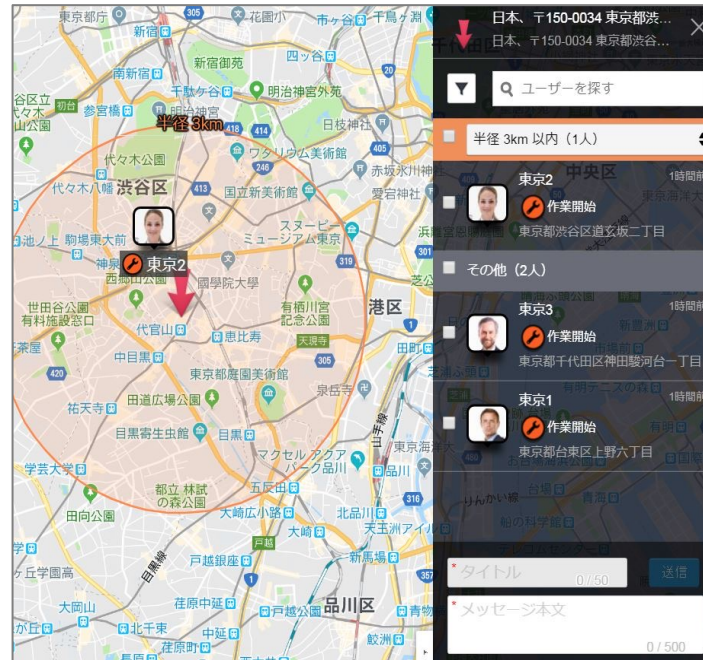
日本、〒150-0034 東京都渋…
日本、〒150-0034 東京都渋谷…

ユーザーを探す

半径 3km 以内（1人）

東京2
作業開始
1時間前
東京都渋谷区道玄坂二丁目

その他（2人）

東京3
作業開始
1時間前
東京都千代田区神田駿河台一丁目

東京1
作業開始
1時間前
東京都台東区上野六丁目

* タイトル
0 / 50
送信

* メッセージ本文
0 / 500

半径 3km
東京2
東京都庁
新宿
花園小
市ヶ谷
四ッ谷
新宿御苑
南新宿
千駄ケ谷
明治神宮外苑
参宮橋
明治神宮
日枝神社
代々木公園
ワタリウム美術館
赤坂氷川神社
代々木八幡
渋谷区
国立新美術館
愛宕神社
駒場東大前
スヌーピーミュージアム東京
神泉
西郷山公園
國學院大學
世田谷公園
有栖川宮記念公園
港区
有料施設公園
代官山
恵比寿
天現寺
中目黒
東京都庭園美術館
泉岳寺
祐天寺
目黒寄生虫館
目黒
学芸大学
マクセル アクアパーク品川
品川
都立 林試の森公園
五反田
田向公園
大崎広小路
北品川
大崎
天王洲アイル
戸越銀座
戸越
新馬場
丘公園高
目黒線
荏原中延
戸越公園
品川区
青物
大岡山
北千束
中延
鮫洲
荏原町
日本